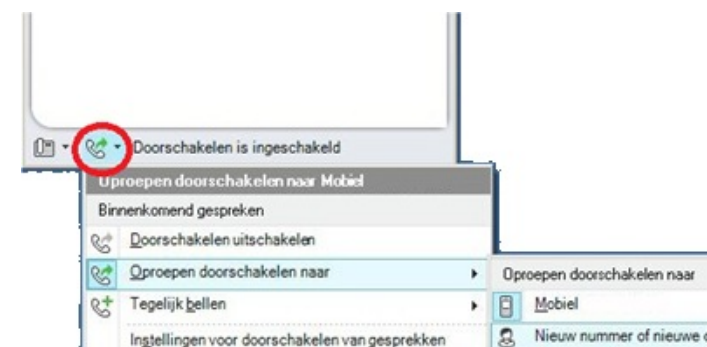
Doorschakelen is ingeschakeld

Uproepen doorschakelen naar Mobiel

Binnenkomend gespreken

Doorschakelen uitschakelen

Oproepen doorschakelen naar

Tegelijk bellen

Instellingen voor doorschakelen van gesprekken

Oproepen doorschakelen naar

Mobiel

Nieuw nummer of nieuwe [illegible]